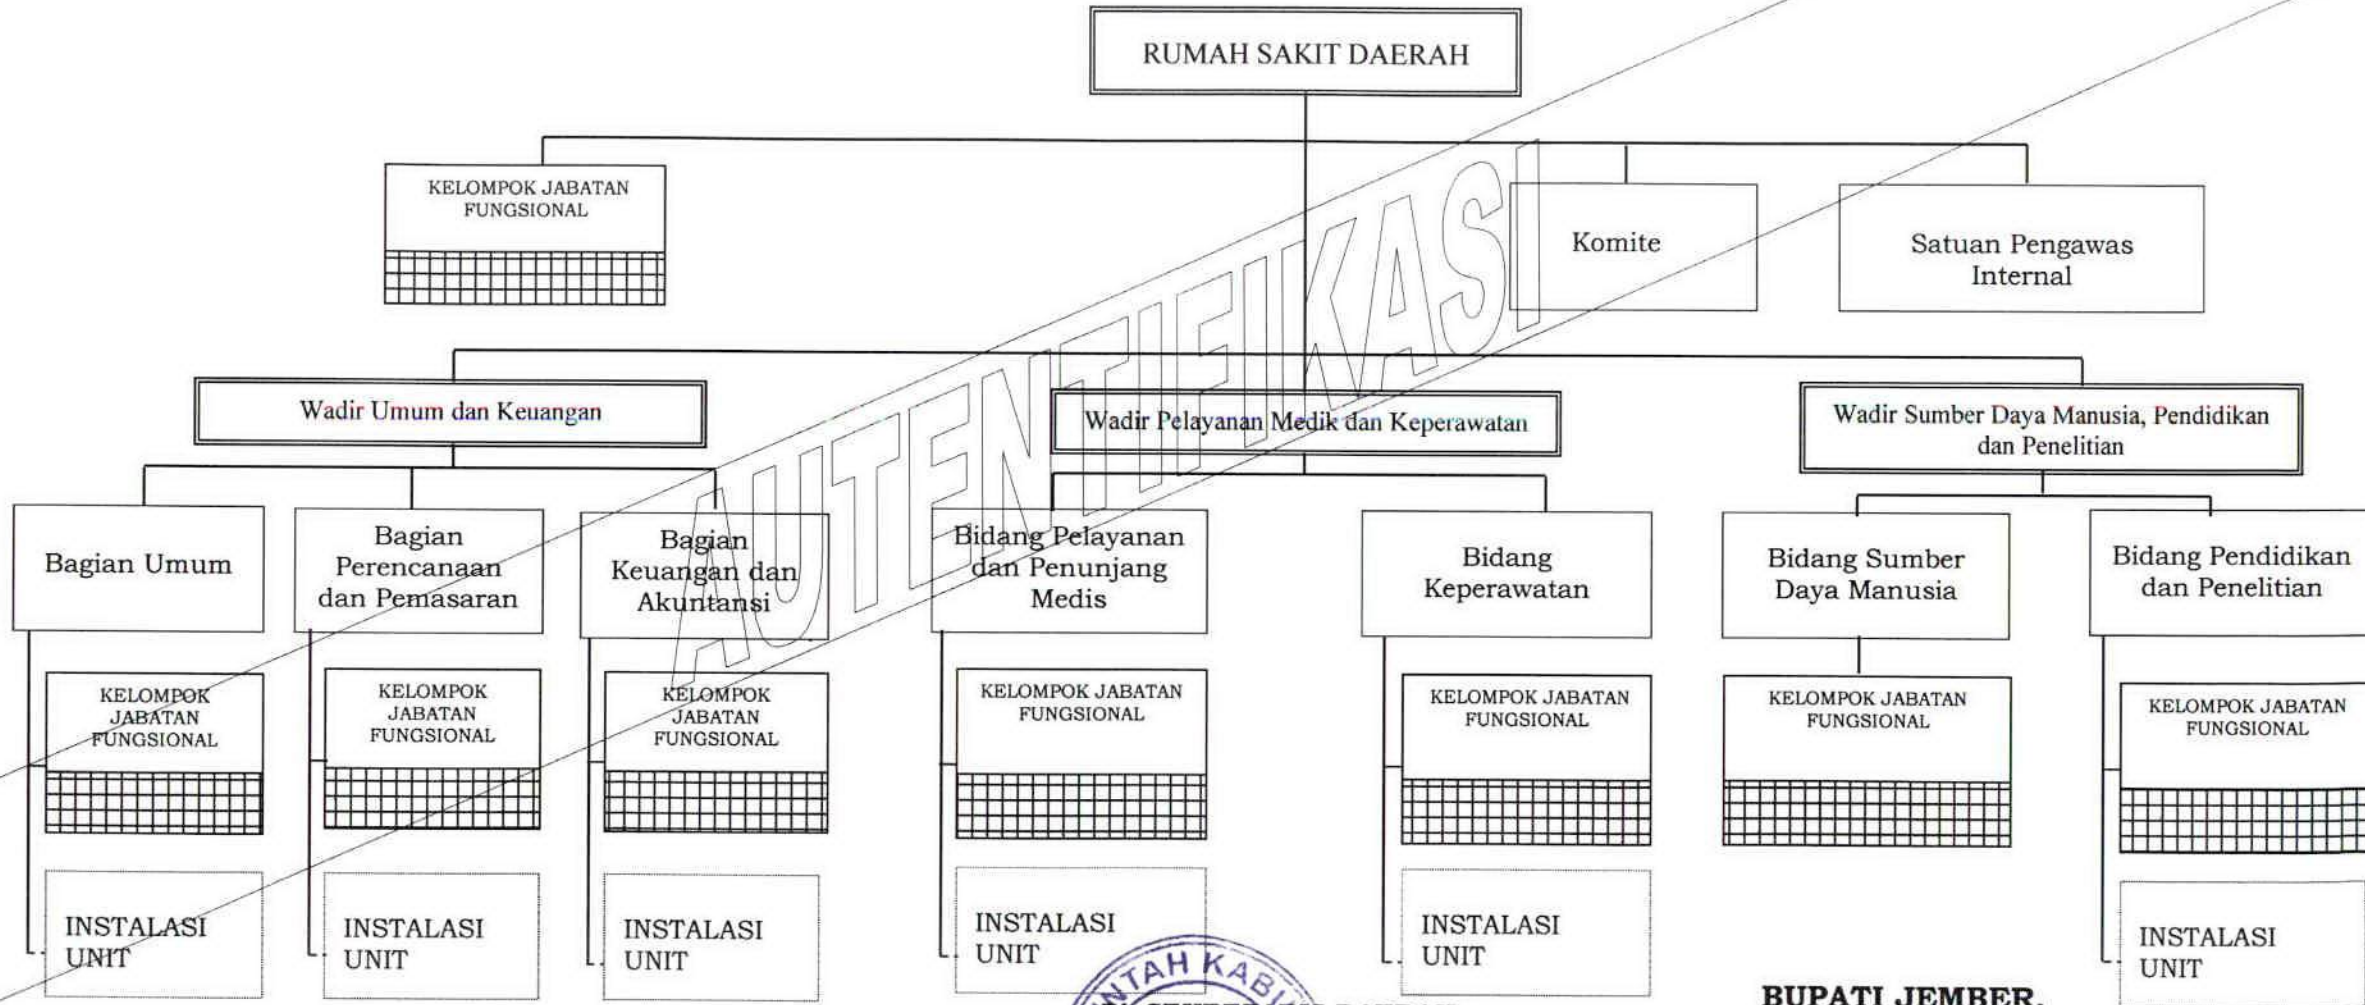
RUMAH SAKIT DAERAH

KELOMPOK JABATAN FUNGSIONAL

Komite

Satuan Pengawas Internal

AUTENTIFIKASI

Wadir Umum dan Keuangan

Wadir Pelayanan Medik dan Keperawatan

Wadir Sumber Daya Manusia, Pendidikan dan Penelitian

Bagian Umum

Bagian Perencanaan dan Pemasaran

Bagian Keuangan dan Akuntansi

Bidang Pelayanan dan Penunjang Medis

Bidang Keperawatan

Bidang Sumber Daya Manusia

Bidang Pendidikan dan Penelitian

KELOMPOK JABATAN FUNGSIONAL

KELOMPOK JABATAN FUNGSIONAL

KELOMPOK JABATAN FUNGSIONAL

KELOMPOK JABATAN FUNGSIONAL

KELOMPOK JABATAN FUNGSIONAL

KELOMPOK JABATAN FUNGSIONAL

KELOMPOK JABATAN FUNGSIONAL

INSTALASI UNIT

INSTALASI UNIT

INSTALASI UNIT

INSTALASI UNIT

INSTALASI UNIT

INSTALASI UNIT

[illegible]TAH KAB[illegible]

BUPATI JEMBER,